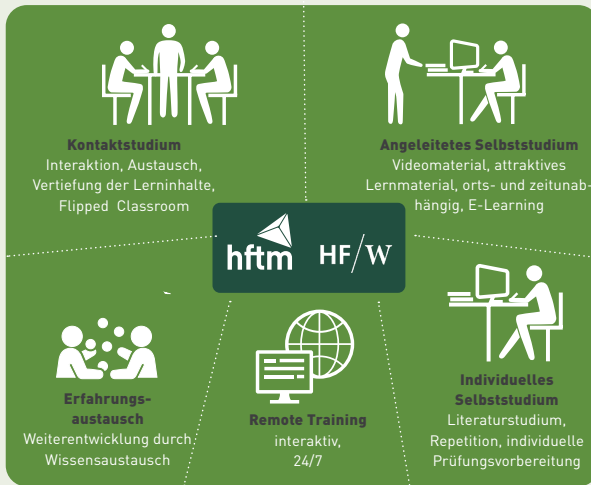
Kontaktstudium
Interaktion, Austausch, Vertiefung der Lerninhalte, Flipped Classroom

Angeleitetes Selbststudium
Videomaterial, attraktives Lernmaterial, orts- und zeitunabhängig, E-Learning

hftm HF/W

Erfahrungsaustausch
Weiterentwicklung durch Wissensaustausch

Remote Training
interaktiv, 24/7

Individuelles Selbststudium
Literaturstudium, Repetition, individuelle Prüfungsvorbereitung